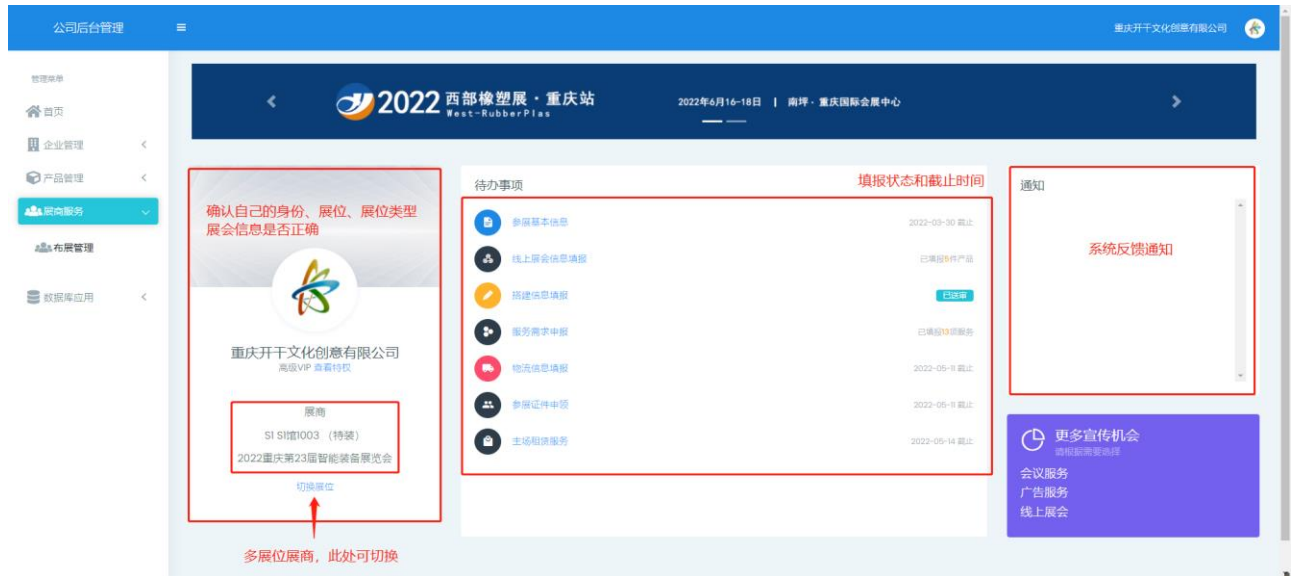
公司后台管理

重庆开干文化创意有限公司

管理菜单
首页
企业管理
产品管理
展商服务
布展管理
数据库应用

2022 西部橡塑展 · 重庆站
West-RubberPlas
2022年6月16-18日 | 南坪 · 重庆国际会展中心

确认自己的身份、展位、展位类型展会信息是否正确

重庆开干文化创意有限公司
高级VIP 查看特权

展商
S1 S1馆1003 （特装）
2022重庆第23届智能装备展览会
切换展位

多展位展商，此处可切换

待办事项
填报状态和截止时间

参展基本信息 2022-03-30 截止
线上展会信息填报 已填报5件产品
搭建信息填报 已送审
服务需求申报 已填报13项服务
物流信息填报 2022-05-11 截止
参展证件申领 2022-05-11 截止
主场租赁服务 2022-05-14 截止

通知
系统反馈通知

更多宣传机会
请根据需要选择
会议服务
广告服务
线上展会